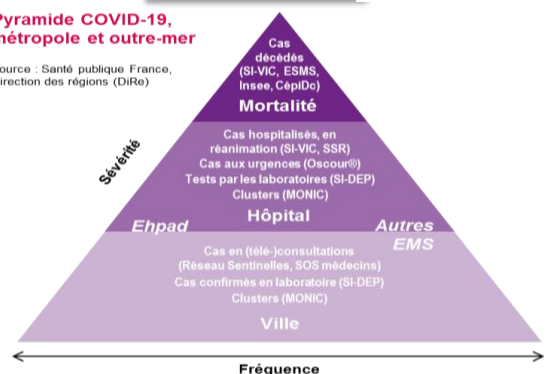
Pyramide COVID-19, nétropole et outre-mer

ource : Santé publique France, irection des régions (DiRe)

Cas décédés (SI-VIC, ESMS, Insee, CépiDc)
Mortalité

Cas hospitalisés, en réanimation (SI-VIC, SSR)
Cas aux urgences (Oscour®)
Tests par les laboratoires (SI-DEP)
Clusters (MONIC)
Hôpital

Ehpad

Autres EMS

Sévérité

Cas en (télé-)consultations (Réseau Sentinelles, SOS médecins)
Cas confirmés en laboratoire (SI-DEP)
Clusters (MONIC)
Ville

Fréquence